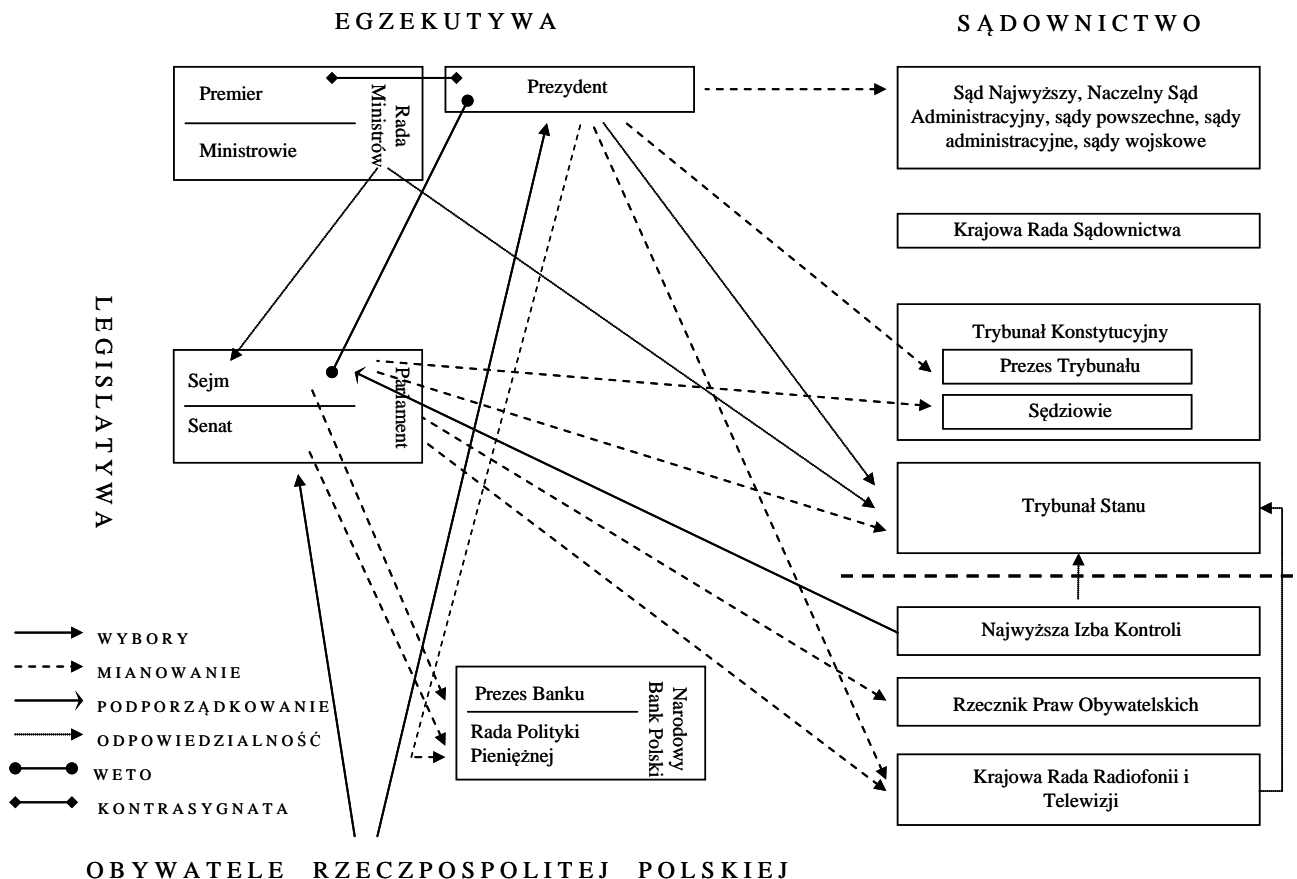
EGZEKUTYWA

SĄDOWNICTWO

Premier

Ministrowie

Rada Ministrów

Prezydent

Sąd Najwyższy, Naczelny Sąd Administracyjny, sądy powszechne, sądy administracyjne, sądy wojskowe

Krajowa Rada Sądownictwa

LEGISLATYWA

Sejm

Senat

Parlament

Trybunał Konstytucyjny

Prezes Trybunału

Sędziowie

Trybunał Stanu

Najwyższa Izba Kontroli

WYBORY

MIANOWANIE

PODPORZĄDKOWANIE

ODPOWIEDZIALNOŚĆ

WETO

KONTRASYGNATA

Prezes Banku

Rada Polityki Pieniężnej

Narodowy Bank Polski

Rzecznik Praw Obywatelskich

Krajowa Rada Radiofonii i Telewizji

OBYWATELE RZECZPOSPOLITEJ POLSKIEJ